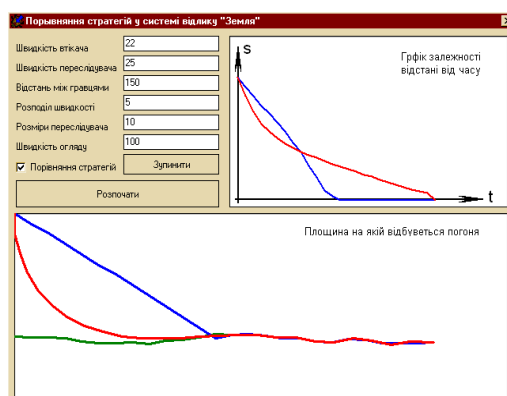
Порівняння стратегій у системі відліку "Земля"

Швидкість втікача 22
Швидкість переслідувача 25
Відстань між гравцями 150
Розподіл швидкості 5
Розміри переслідувача 10
Швидкість огляду 100
Порівняння стратегій
Зупинити
Розпочати

S
t
Грфік залежності відстані від часу

Площина на якій відбувається погоня